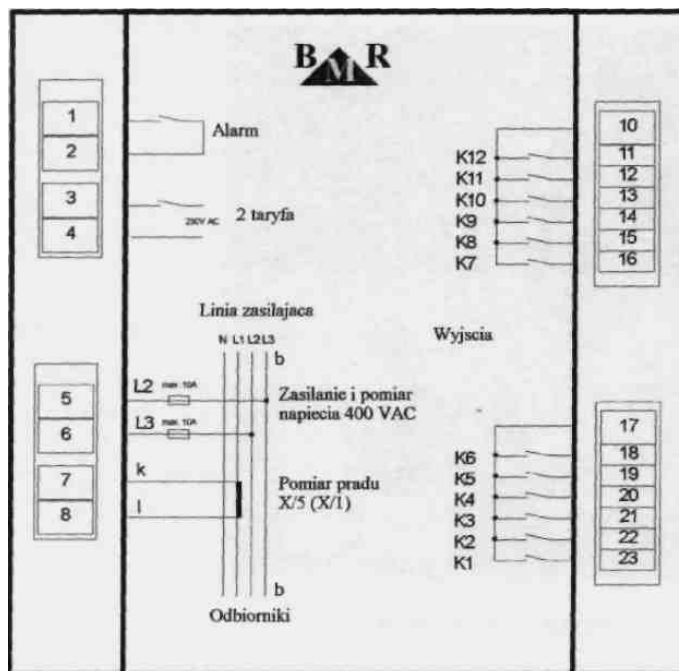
BMR

1
2
Alarm

3
4
230V AC
2 taryfa

Linia zasilajaca

N L1 L2 L3
b

5
6
L2 max 10A
L3 max 10A
Zasilanie i pomiar napiecia 400 VAC

7
8
k
l
Pomiar pradu X/5 (X/1)

b
Odbiorniki

K12
K11
K10
K9
K8
K7

10
11
12
13
14
15
16

Wyjscia

K6
K5
K4
K3
K2
K1

17
18
19
20
21
22
23